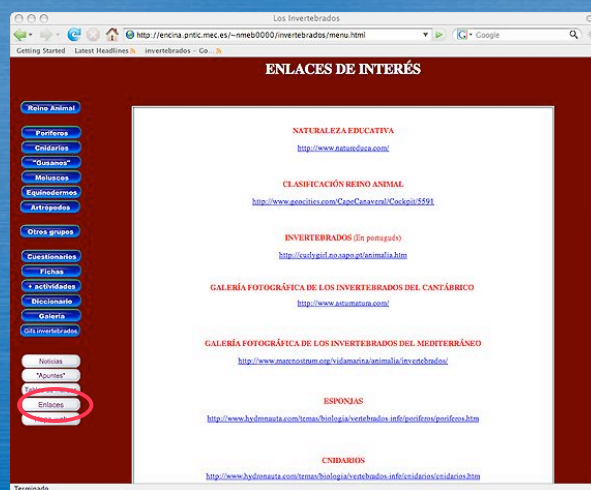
Los Invertebrados

http://encina.pntic.mec.es/~nmeb0000/invertebrados/menu.html

Google

Getting Started Latest Headlines invertebrados - Go...

ENLACES DE INTERÉS

Reino Animal

Poríferos
Cnidarios
"Gusanos"
Moluscos
Equinodermos
Artrópodos

Otros grupos

Cuestionarios
Fichas
+ actividades
Diccionario
Galería
Gifs invertebrados

Noticias
"Apuntes"
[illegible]
Enlaces
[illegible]

NATURALEZA EDUCATIVA

http://www.natureduca.com/

CLASIFICACIÓN REINO ANIMAL

http://www.geocities.com/CapeCanaveral/Cockpit/5591

INVERTEBRADOS (En portugués)

http://curlygirl.no.sapo.pt/animalia.htm

GALERÍA FOTOGRÁFICA DE LOS INVERTEBRADOS DEL CANTÁBRICO

http://www.asturnatura.com/

GALERÍA FOTOGRÁFICA DE LOS INVERTEBRADOS DEL MEDITERRÁNEO

http://www.marenostrum.org/vidamarina/animalia/invertebrados/

ESPONJAS

http://www.hydronauta.com/temas/biologia/vertebrados-info/poriferos/poriferos.htm

CNIDARIOS

http://www.hydronauta.com/temas/biologia/vertebrados-info/cnidarios/cnidarios.htm

Terminado